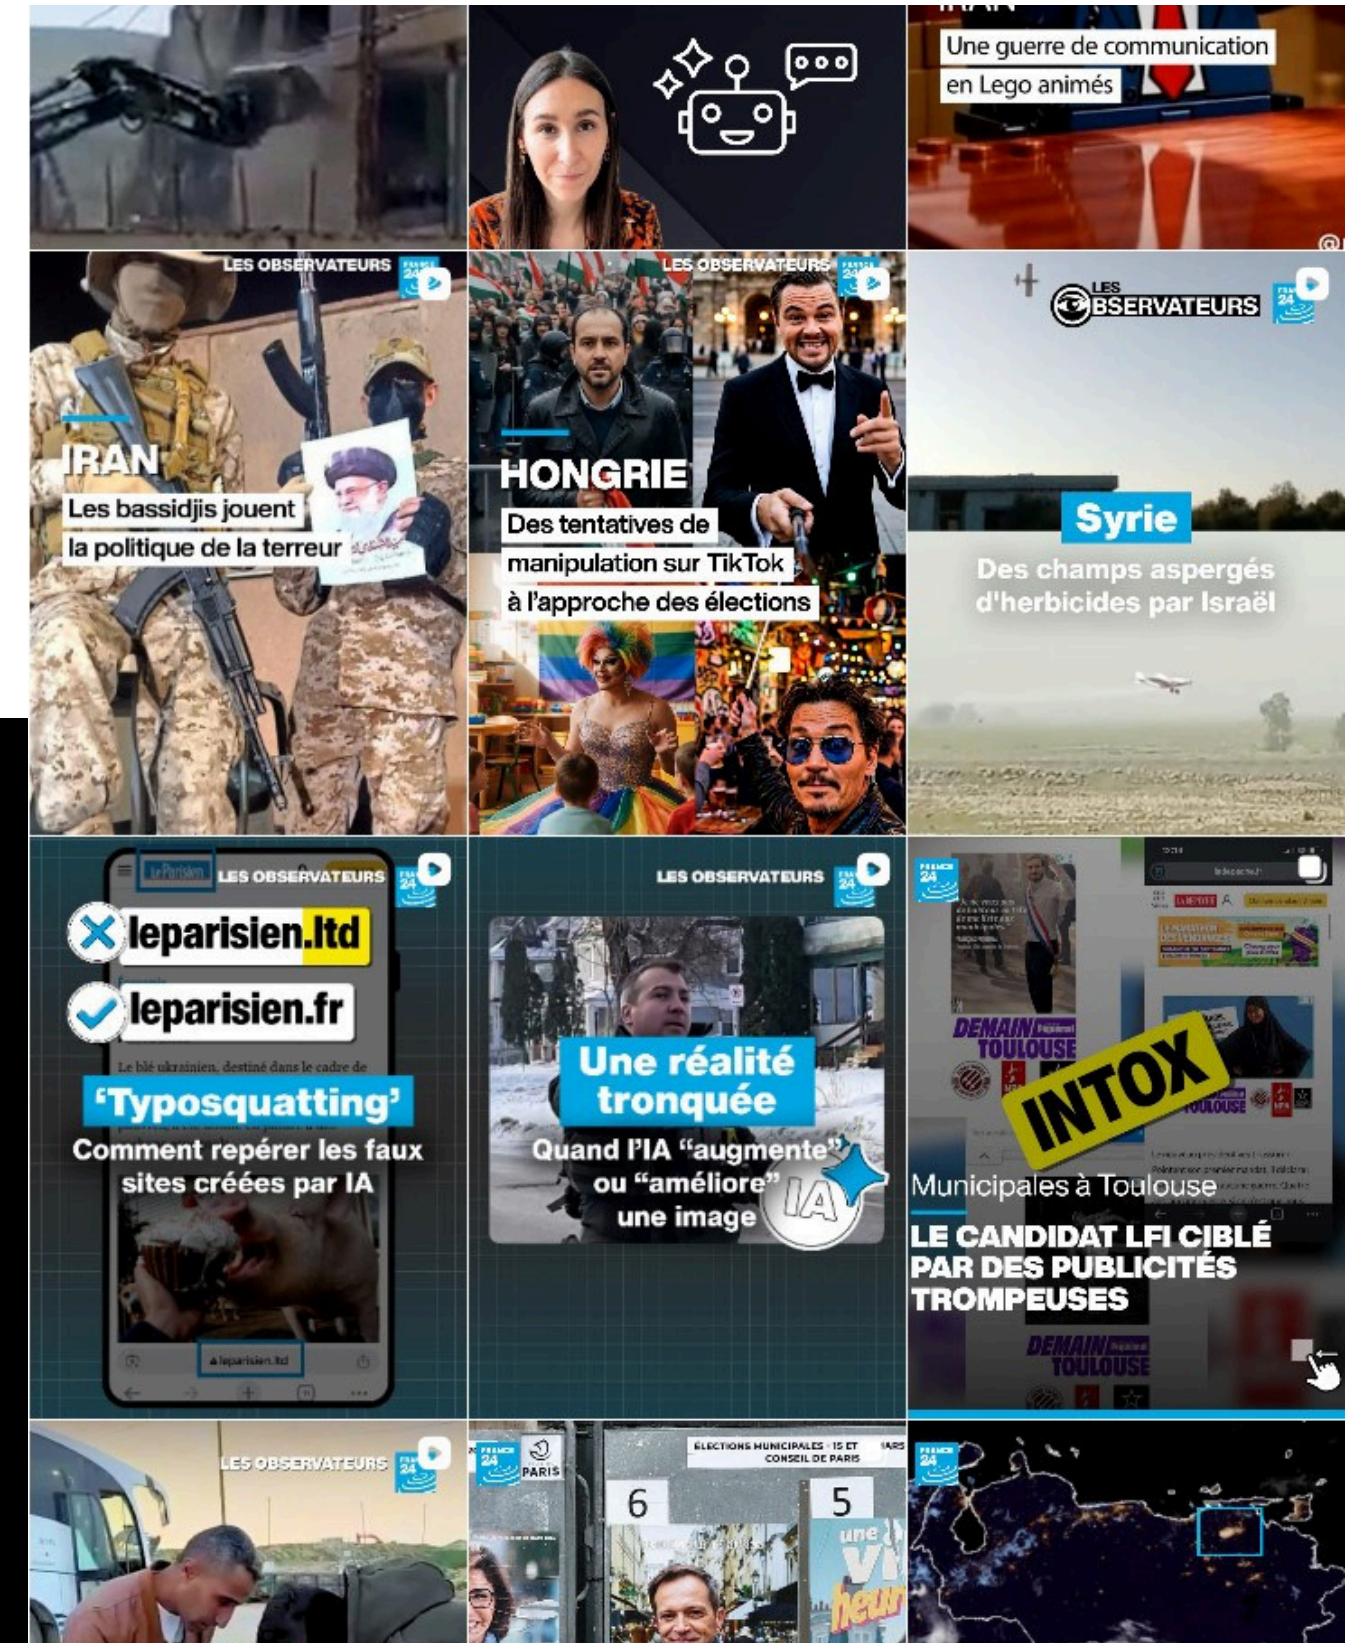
Une guerre de communication en Lego animés

LES OBSERVATEURS FRANCE 24

IRAN
Les bassidjis jouent la politique de la terreur

LES OBSERVATEURS FRANCE 24

HONGRIE
Des tentatives de manipulation sur TikTok à l'approche des élections

LES OBSERVATEURS FRANCE 24

Syrie
Des champs aspergés d'herbicides par Israël

LES OBSERVATEURS FRANCE 24

Le Parisien

leparisien.ltd
leparisien.fr

Le blé ukrainien, destiné dans le cadre de

'Typosquatting'
Comment repérer les faux sites créées par IA

leparisien.ltd

LES OBSERVATEURS FRANCE 24

Une réalité tronquée
Quand l'IA "augmente" ou "améliore" une image
IA

FRANCE 24

DEMAIN Toulouse
INTOX
Municipales à Toulouse
LE CANDIDAT LFI CIBLÉ PAR DES PUBLICITÉS TROMPEUSES
DEMAIN TOULOUSE

LES OBSERVATEURS FRANCE 24

FRANCE 24
PARIS
ÉLECTIONS MUNICIPALES · 15 ET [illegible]ARS
CONSEIL DE PARIS
6
5
une vi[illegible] heur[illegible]

FRANCE 24